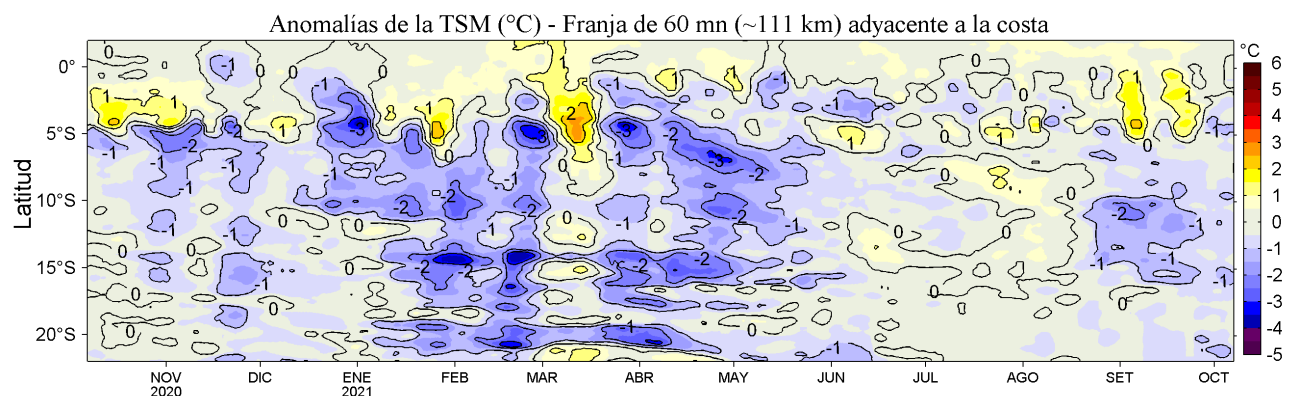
Anomalías de la TSM (°C) - Franja de 60 mn (~111 km) adyacente a la costa

Latitud

0°
5°S
10°S
15°S
20°S

NOV 2020
DIC
ENE 2021
FEB
MAR
ABR
MAY
JUN
JUL
AGO
SET
OCT

°C
6
5
4
3
2
1
0
-1
-2
-3
-4
-5

0 -1 0 0 0 1 1 -1 -2 -1 -1 1 -3 1 2 -3 -2 -3 -1 -2 -3 -2 -2 -2 -1 0 -1 -2 -1 -1 0 -1 -1 -2 -2 -2 0 0 0 -1 -2 -2 -2 -2 -1 0 0 0 -1 -1 1 1 0 0 1 0 0 1 1 -1 -2 -1 -1 -1 -1 0 0 0 -1 0 -1 0 -1 -1 -1